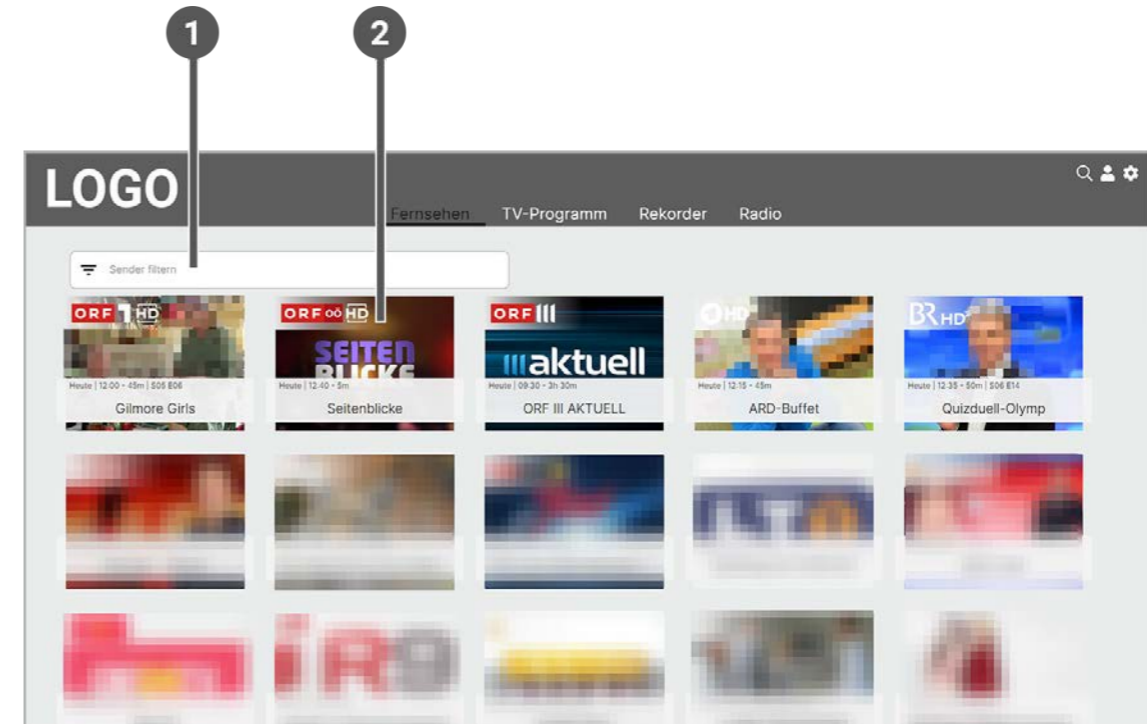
1
2

LOGO

Fernsehen TV-Programm Rekorder Radio

Sender filtern

ORF 1 HD
Heute | 12:00 - 45m | S05 E06
Gilmore Girls

ORF OÖ HD
SEITEN BLICKE
Heute | 12:40 - 5m
Seitenblicke

ORF III
aktuell
Heute | 09:30 - 3h 30m
ORF III AKTUELL

HD
Heute | 12:15 - 45m
ARD-Buffet

BR HD
Heute | 12:35 - 50m | S06 E14
Quizduell-Olymp